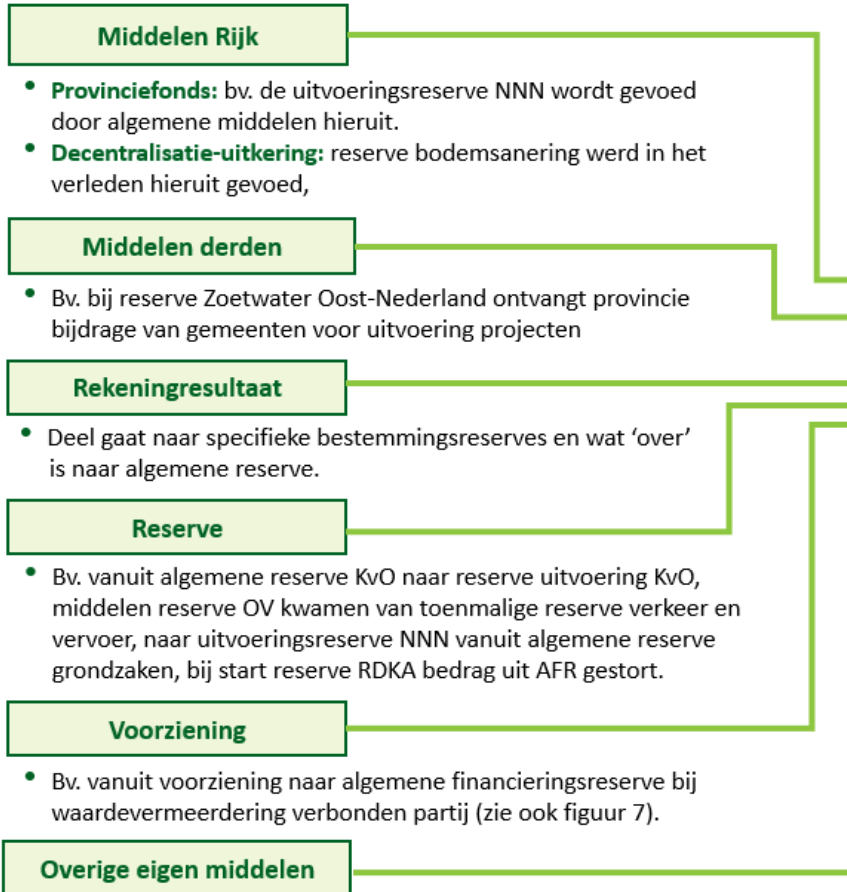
Middelen Rijk

- **Provinciefonds:** bv. de uitvoeringsreserve NNN wordt gevoed door algemene middelen hieruit.
- **Decentralisatie-uitkering:** reserve bodemsanering werd in het verleden hieruit gevoed,

Middelen derden

- Bv. bij reserve Zoetwater Oost-Nederland ontvangt provincie bijdrage van gemeenten voor uitvoering projecten

Rekeningresultaat

- Deel gaat naar specifieke bestemmingsreserves en wat 'over' is naar algemene reserve.

Reserve

- Bv. vanuit algemene reserve KvO naar reserve uitvoering KvO, middelen reserve OV kwamen van toenmalige reserve verkeer en vervoer, naar uitvoeringsreserve NNN vanuit algemene reserve grondzaken, bij start reserve RDKA bedrag uit AFR gestort.

Voorziening

- Bv. vanuit voorziening naar algemene financieringsreserve bij waardevermeerdering verbonden partij (zie ook figuur 7).

Overige eigen middelen